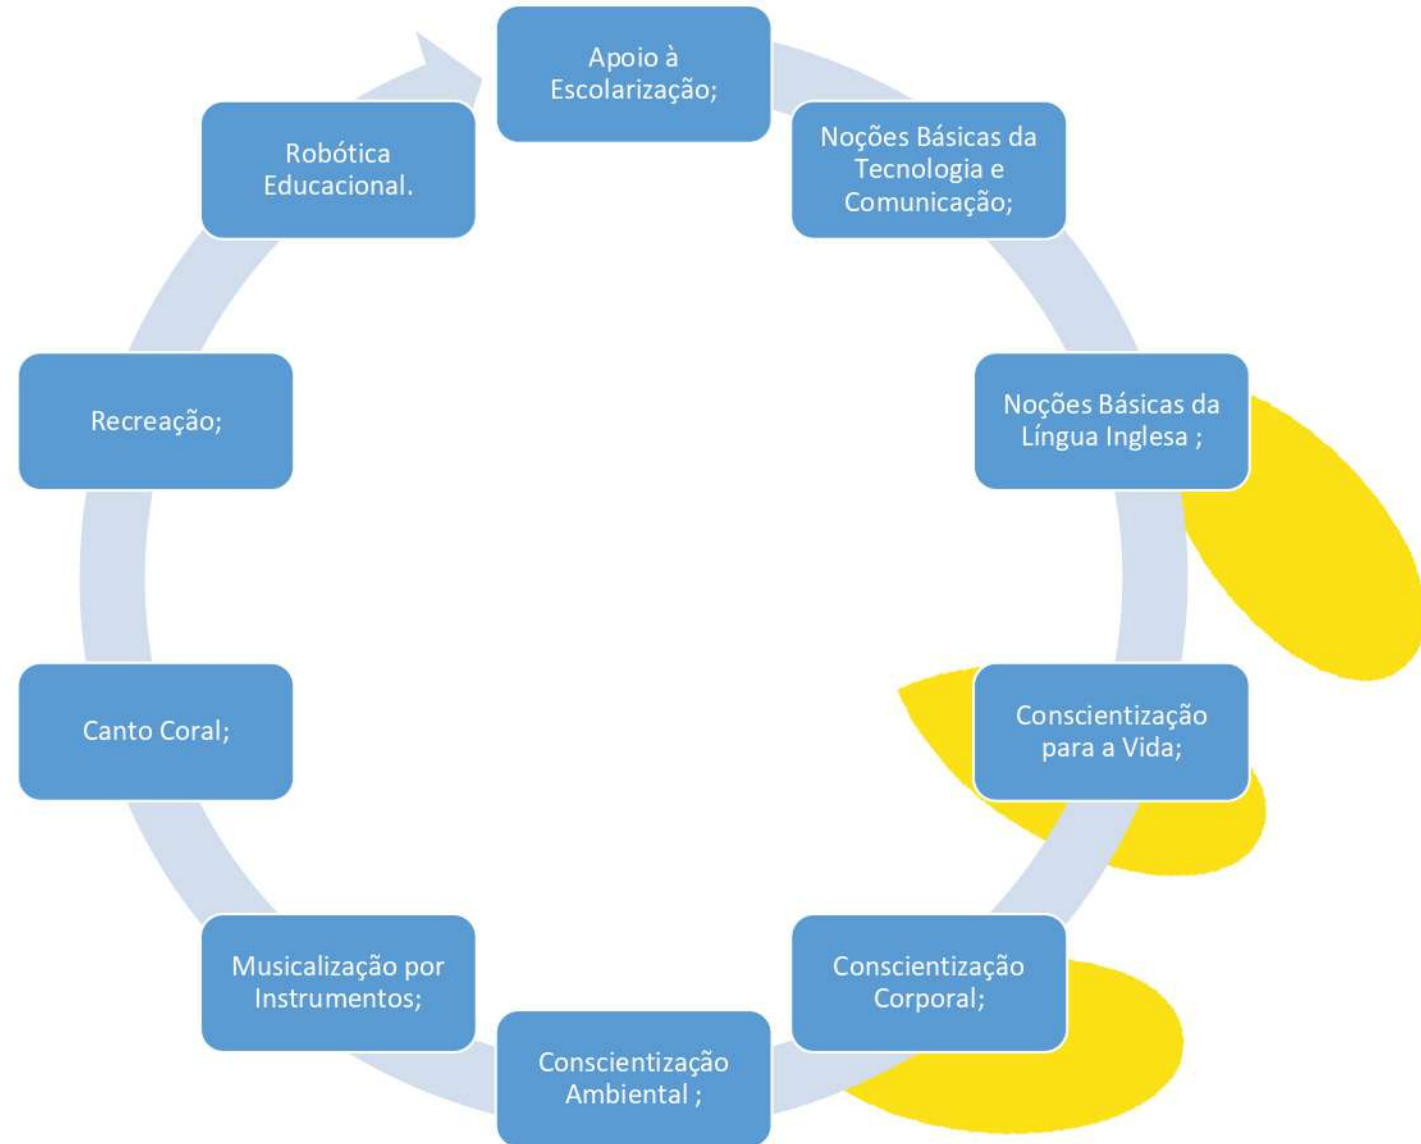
Apoio à Escolarização;

Noções Básicas da Tecnologia e Comunicação;

Noções Básicas da Língua Inglesa ;

Conscientização para a Vida;

Conscientização Corporal;

Conscientização Ambiental ;

Musicalização por Instrumentos;

Canto Coral;

Recreação;

Robótica Educacional.